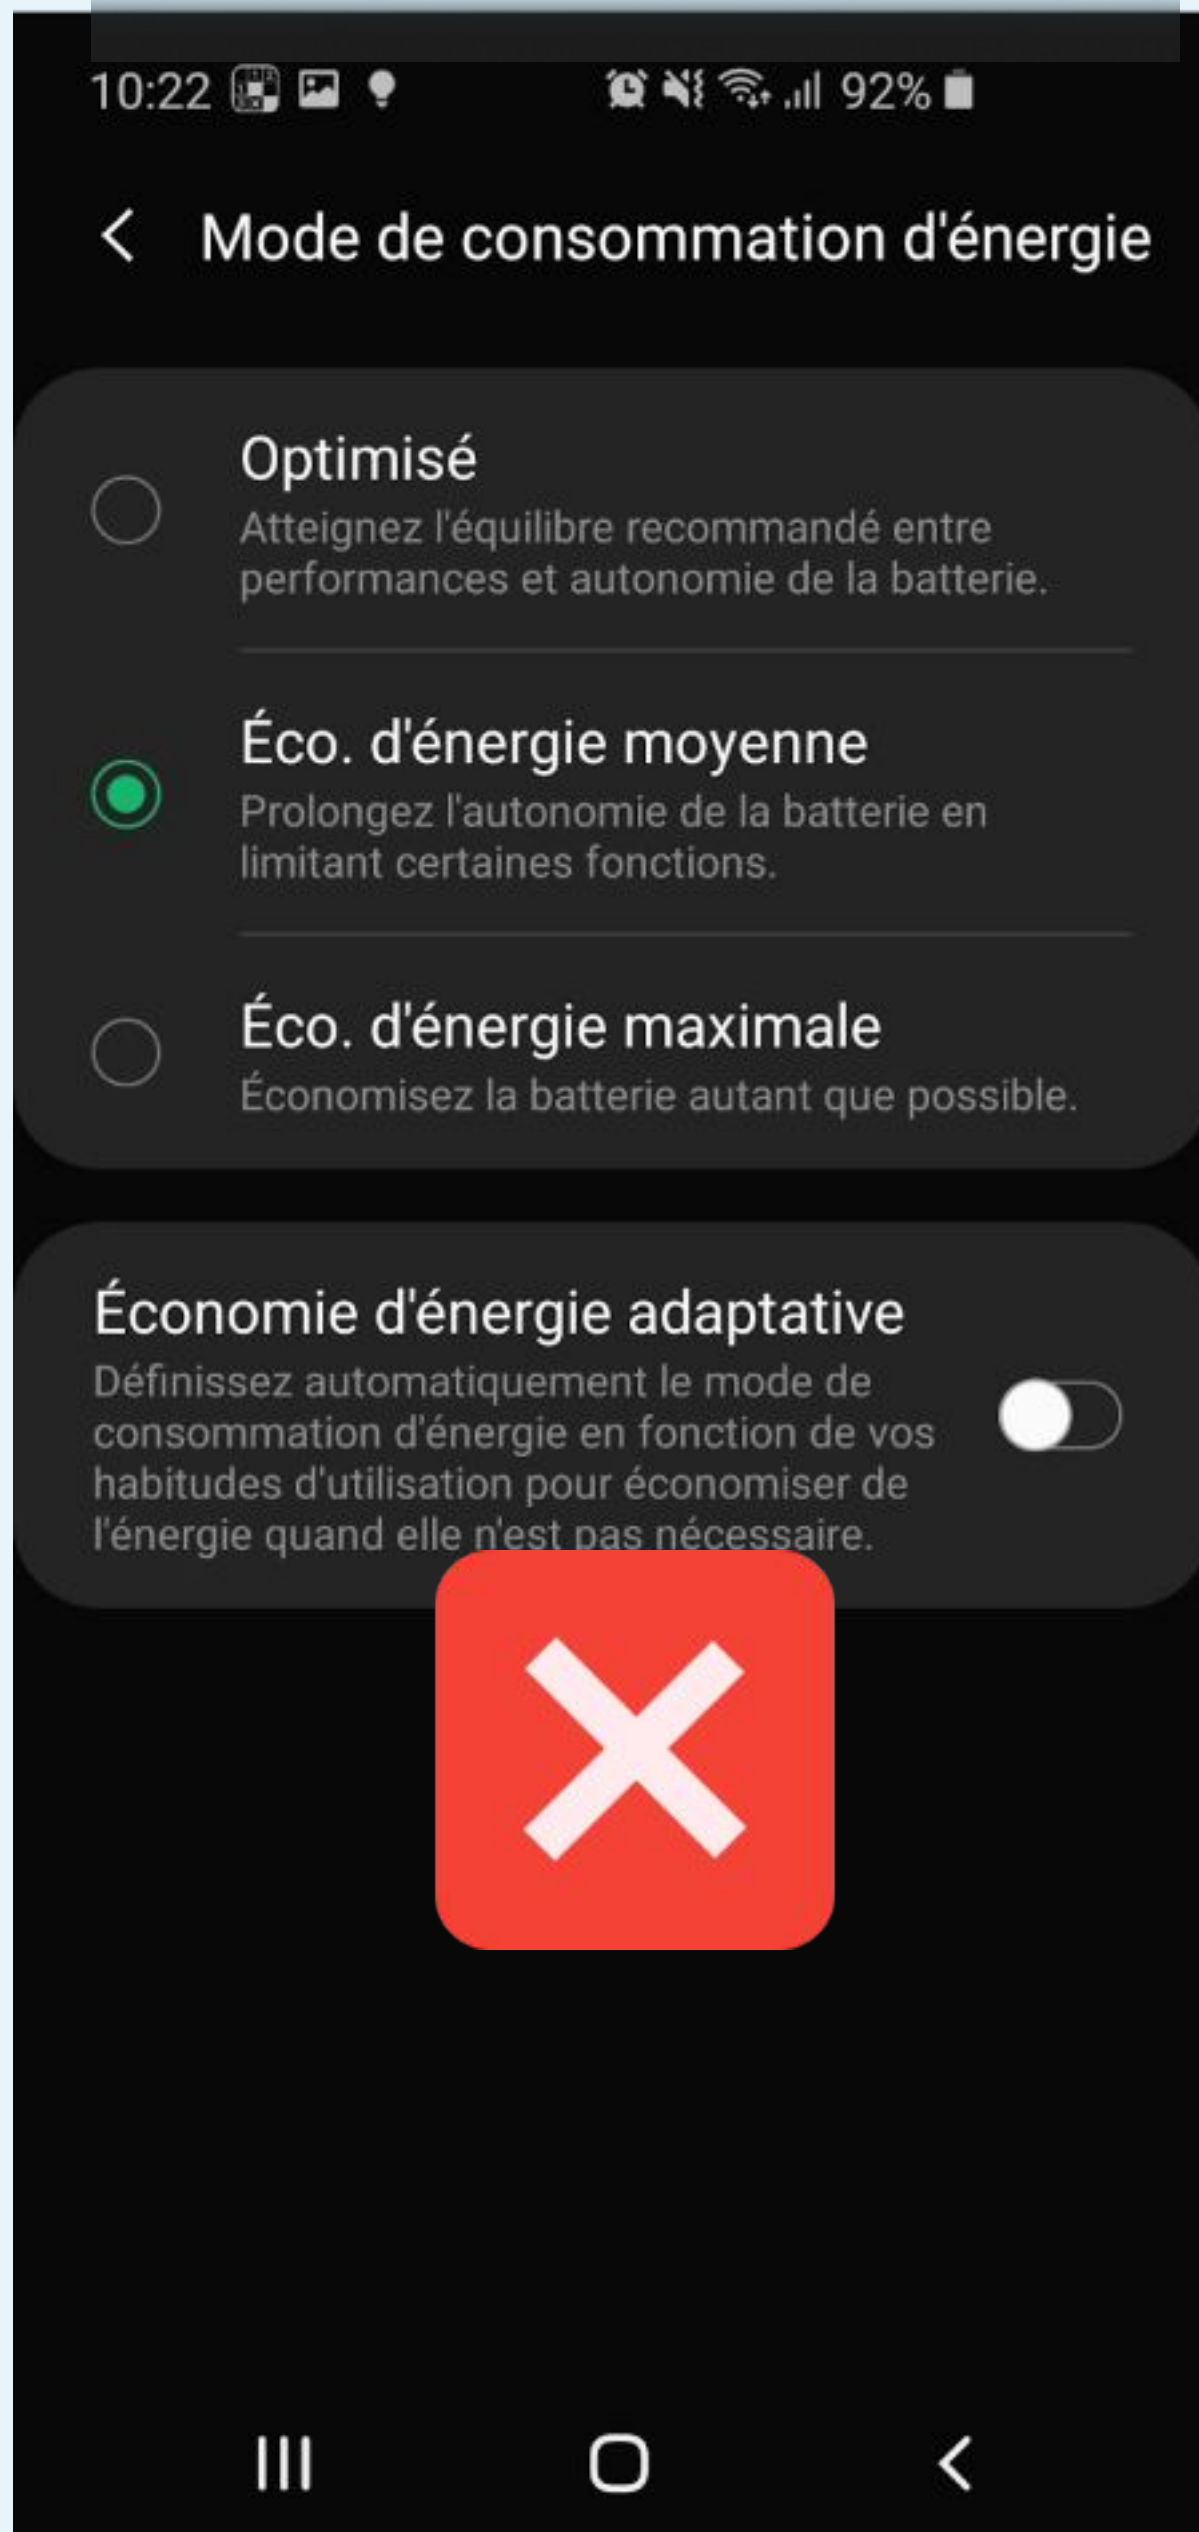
10:22 92%

Mode de consommation d'énergie

Optimisé
Atteignez l'équilibre recommandé entre performances et autonomie de la batterie.

Éco. d'énergie moyenne
Prolongez l'autonomie de la batterie en limitant certaines fonctions.

Éco. d'énergie maximale
Économisez la batterie autant que possible.

Économie d'énergie adaptative
Définissez automatiquement le mode de consommation d'énergie en fonction de vos habitudes d'utilisation pour économiser de l'énergie quand elle n'est pas nécessaire.